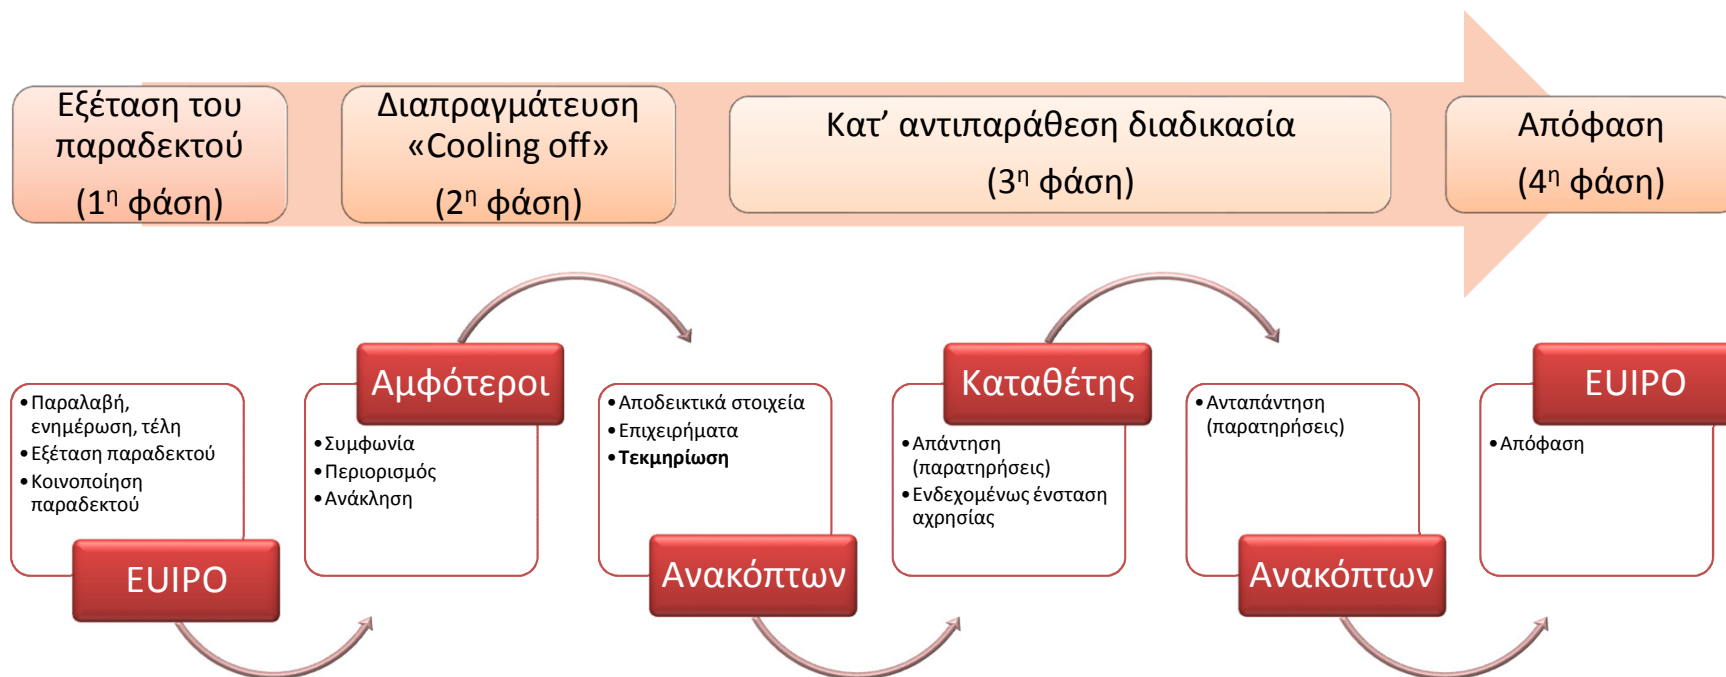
Εξέταση του παραδεκτού (1η φάση)

Διαπραγμάτευση «Cooling off» (2η φάση)

Κατ’ αντιπαράθεση διαδικασία (3η φάση)

Απόφαση (4η φάση)

• Παραλαβή, ενημέρωση, τέλη
• Εξέταση παραδεκτού
• Κοινοποίηση παραδεκτού

EUIPO

Αμφότεροι

• Συμφωνία
• Περιορισμός
• Ανάκληση

• Αποδεικτικά στοιχεία
• Επιχειρήματα
• **Τεκμηρίωση**

Ανακόπτων

Καταθέτης

• Απάντηση (παρατηρήσεις)
• Ενδεχομένως ένσταση αχρησίας

• Ανταπάντηση (παρατηρήσεις)

Ανακόπτων

EUIPO

• Απόφαση